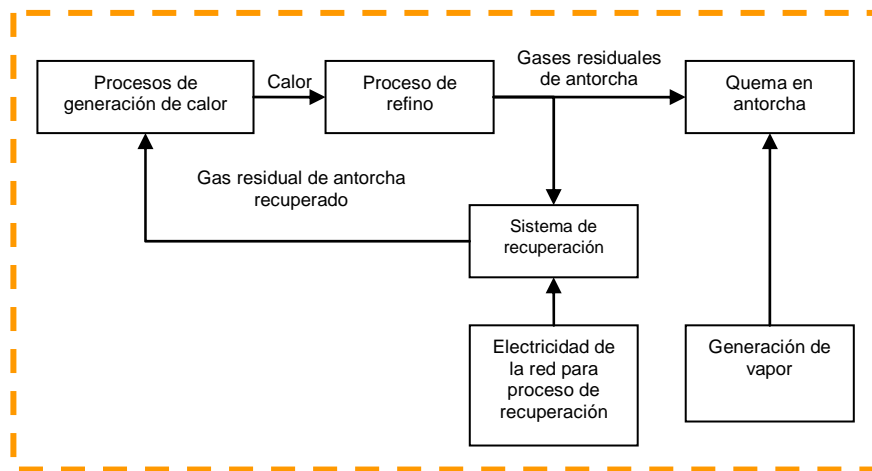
Procesos de generación de calor

Calor

Proceso de refino

Gases residuales de antorcha

Quema en antorcha

Gas residual de antorcha recuperado

Sistema de recuperación

Electricidad de la red para proceso de recuperación

Generación de vapor